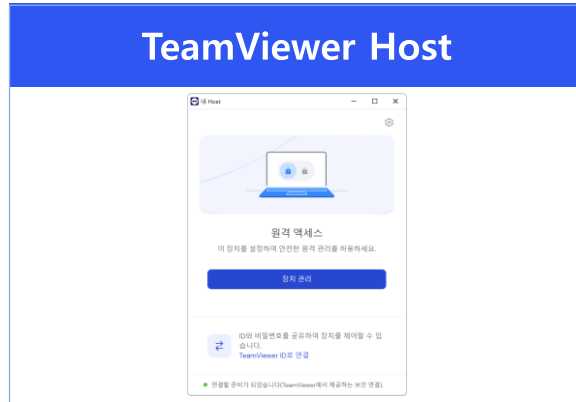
TeamViewer Host

내 Host

원격 액세스

이 장치를 설정하여 안전한 원격 관리를 허용하세요.

장치 관리

ID와 비밀번호를 공유하여 장치를 제어할 수 있습니다.

TeamViewer ID로 연결

연결할 준비가 되었습니다(TeamViewer에서 제공하는 보안 연결).